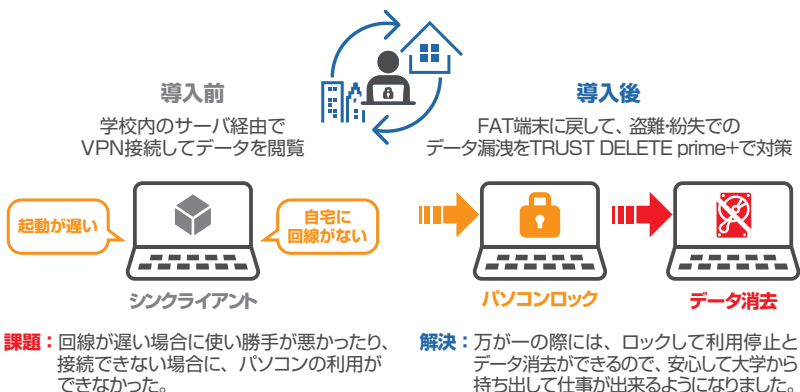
導入前

学校内のサーバ経由で
VPN接続してデータを閲覧

起動が遅い

自宅に
回線がない

シンクライアント

導入後

FAT端末に戻して、盗難･紛失での
データ漏洩をTRUST DELETE prime+で対策

パソコンロック

データ消去

課題：回線が遅い場合に使い勝手が悪かったり、接続できない場合に、パソコンの利用ができなかった。

解決：万が一の際には、ロックして利用停止とデータ消去ができるので、安心して大学から持ち出して仕事が出来るようになりました。